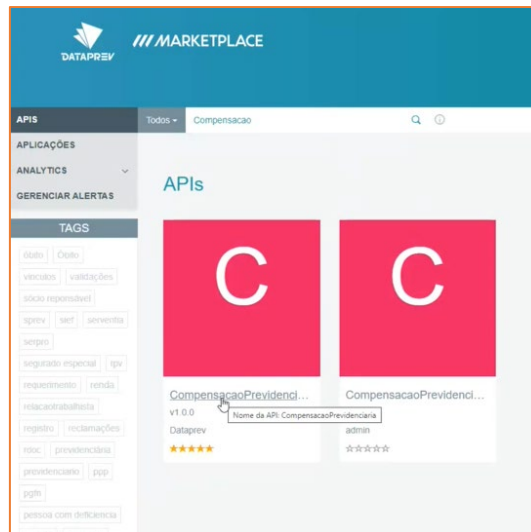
DATAPREV

/// MARKETPLACE

APIS
APLICAÇÕES
ANALYTICS
GERENCIAR ALERTAS

Todos
Compensacao

APIs

TAGS

óbito
Óbito
vínculos
validações
sócio reponsável
sprev
sief
serventia
serpro
segurado especial
rpv
requerimento
renda
relacaotrabalhista
registro
reclamações
rdoc
previdenciária
previdenciario
ppp
pgfn
pessoa com deficiencia

C

CompensacaoPrevidenci...
v1.0.0
Nome da API: CompensacaoPrevidenciaria
Dataprev
★★★★★

C

CompensacaoPrevidenci...
admin
☆☆☆☆☆